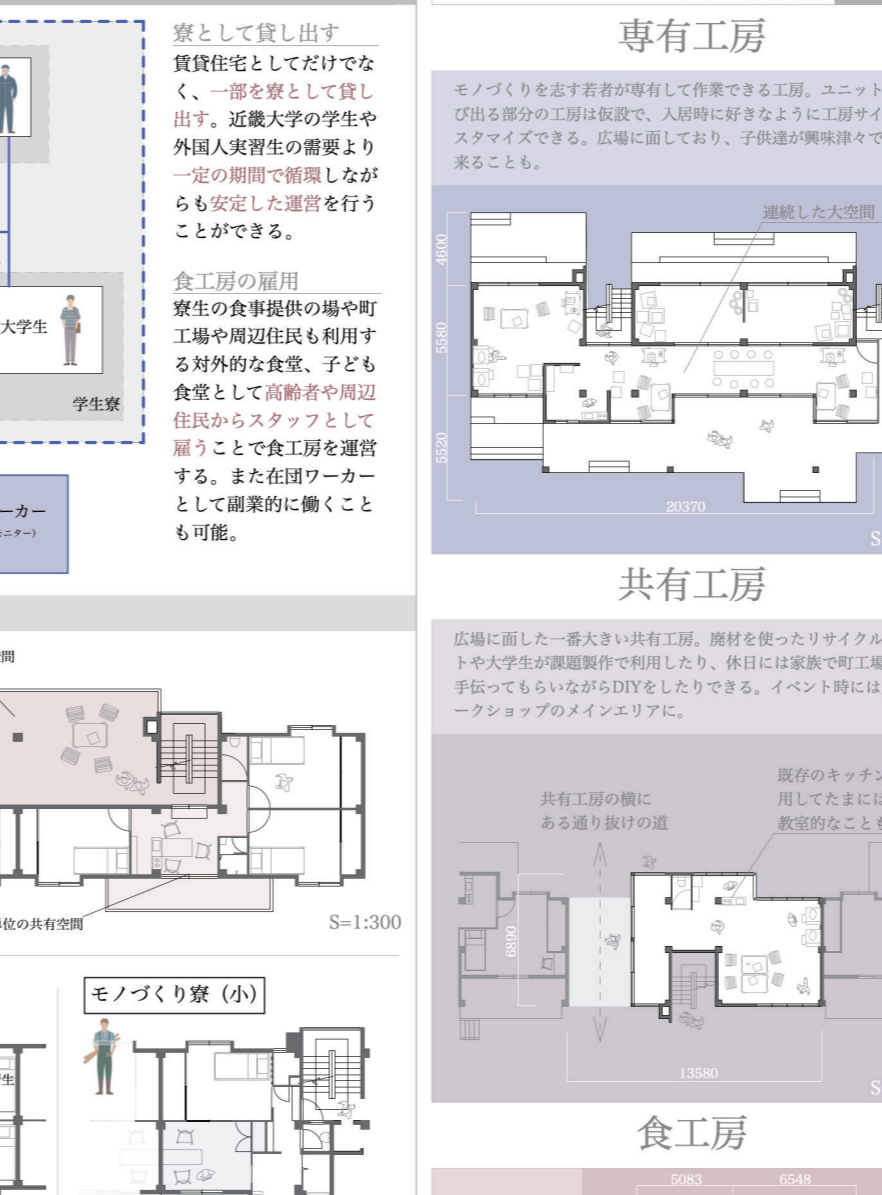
寮として貸し出す
賃貸住宅としてだけでなく、一部を寮として貸し出す。近畿大学の学生や外国人実習生の需要より一定の期間で循環しながらも安定した運営を行うことができる。

食工房の雇用
寮生の食事提供の場や町工場や周辺住民も利用する対外的な食堂、子ども食堂として高齢者や周辺住民からスタッフとして雇うことで食工房を運営する。また在団ワーカーとして副業的に働くことも可能。

大学生
学生寮
ーカー
ニター)

間
位の共有空間
S=1:300

モノづくり寮（小）
生

専有工房
モノづくりを志す若者が専有して作業できる工房。ユニット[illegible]び出る部分の工房は仮設で、入居時に好きなように工房サイ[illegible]スタマイズできる。広場に面しており、子供達が興味津々で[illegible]来ることも。

連続した大空間
4600
5580
5520
20370
S

共有工房
広場に面した一番大きい共有工房。廃材を使ったリサイクル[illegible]トや大学生が課題製作で利用したり、休日には家族で町工場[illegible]手伝ってもらいながらDIYをしたりできる。イベント時には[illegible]ークショップのメインエリアに。

共有工房の横にある通り抜けの道
既存のキッチン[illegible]用してたまにに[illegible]教室的なことも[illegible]
6890
13580
S

食工房
5083
6548